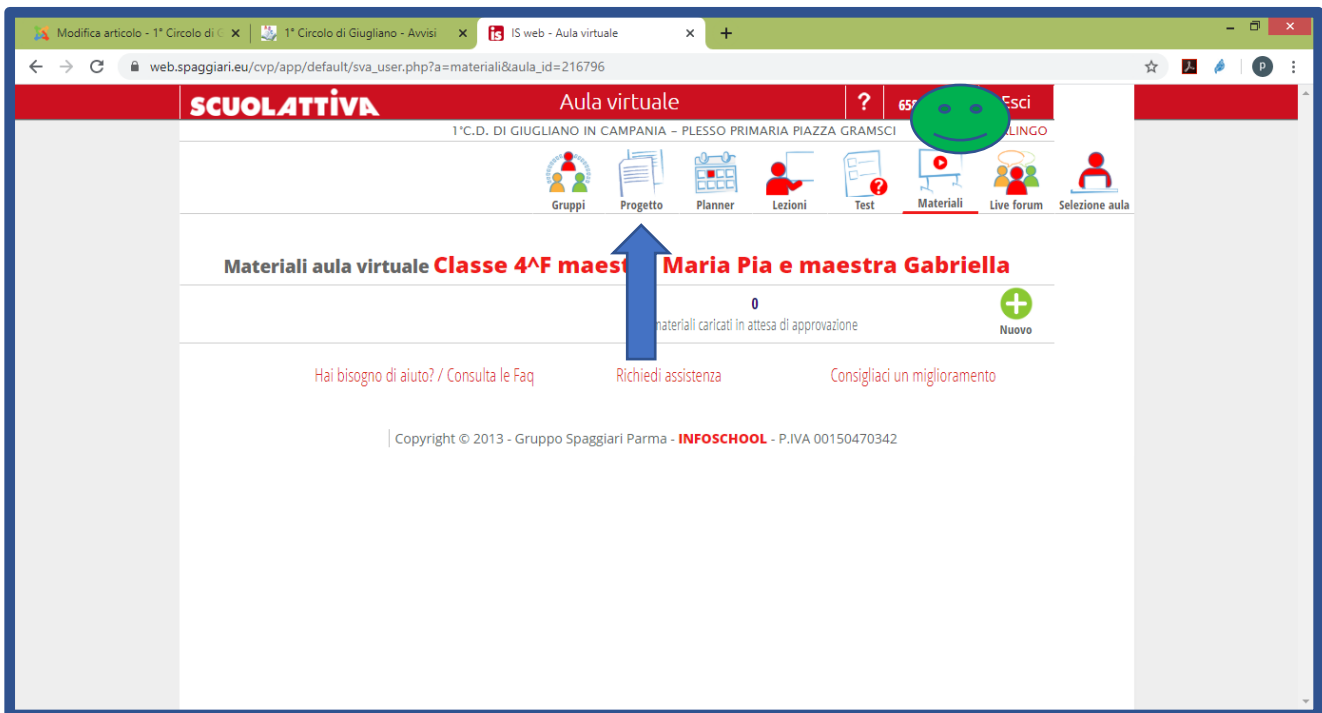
Modifica articolo - 1° Circolo di G ×
1° Circolo di Giugliano - Avvisi ×
IS web - Aula virtuale ×
+

web.spaggiari.eu/cvp/app/default/sva_user.php?a=materiali&aula_id=216796

SCUOLATTIVA
Aula virtuale
?
65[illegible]
Esci

1°C.D. DI GIUGLIANO IN CAMPANIA – PLESSO PRIMARIA PIAZZA GRAMSCI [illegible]LINGO

Gruppi
Progetto
Planner
Lezioni
Test
Materiali
Live forum
Selezione aula

Materiali aula virtuale Classe 4^F maest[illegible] Maria Pia e maestra Gabriella

0
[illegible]ateriali caricati in attesa di approvazione
Nuovo

Hai bisogno di aiuto? / Consulta le Faq
Richiedi assistenza
Consigliaci un miglioramento

Copyright © 2013 - Gruppo Spaggiari Parma - INFOSCHOOL - P.IVA 00150470342